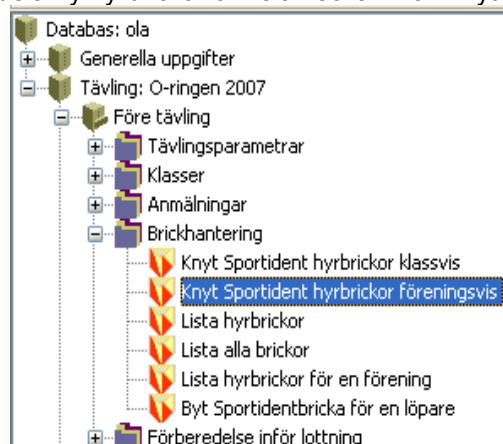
Databas: ola
Generella uppgifter
Tävling: O-ringen 2007
Före tävling
Tävlingsparametrar
Klasser
Anmälningar
Brickhantering
Knyt Sportident hyrbrickor klassvis
Knyt Sportident hyrbrickor föreningsvis
Lista hyrbrickor
Lista alla brickor
Lista hyrbrickor för en förening
Byt Sportidentbricka för en löpare
Förberedelse inför lottning